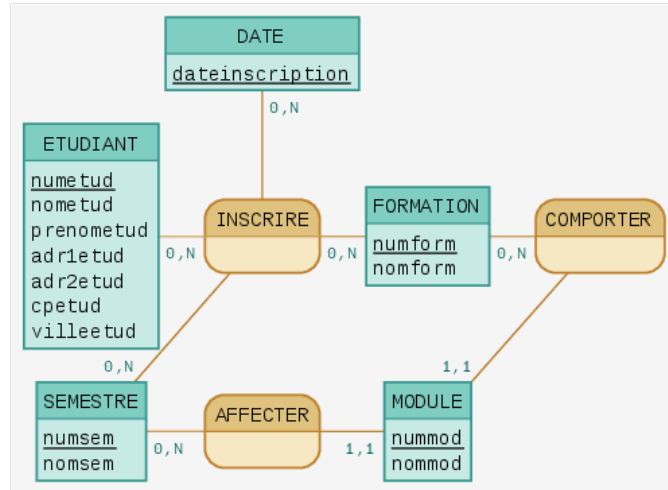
DATE
dateinscription

0,N

ETUDIANT
numetud
nometud
prenometud
adr1etud
adr2etud
cpetud
villeetud

0,N

INSCRIRE

0,N

FORMATION
numform
nomform

0,N

COMPORTER

0,N

1,1

SEMESTRE
numsem
nomsem

0,N

AFFECTER

1,1

MODULE
nummod
nommod